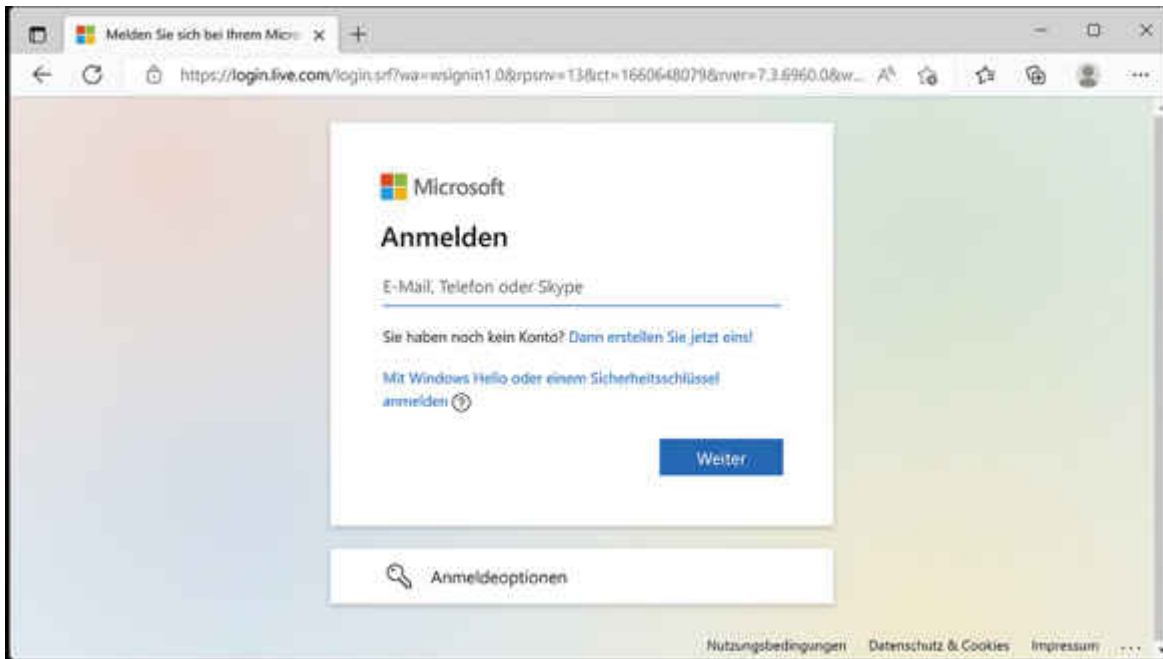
Melden Sie sich bei Ihrem Micro ×
+
https://login.live.com/login.srf?wa=wsignin1.0&rpsnv=13&ct=1660648079&rver=7.3.6960.0&w...

Microsoft

Anmelden

E-Mail, Telefon oder Skype

Sie haben noch kein Konto? Dann erstellen Sie jetzt eins!

Mit Windows Hello oder einem Sicherheitsschlüssel anmelden ?

Weiter

Anmeldeoptionen

Nutzungsbedingungen Datenschutz & Cookies Impressum ...